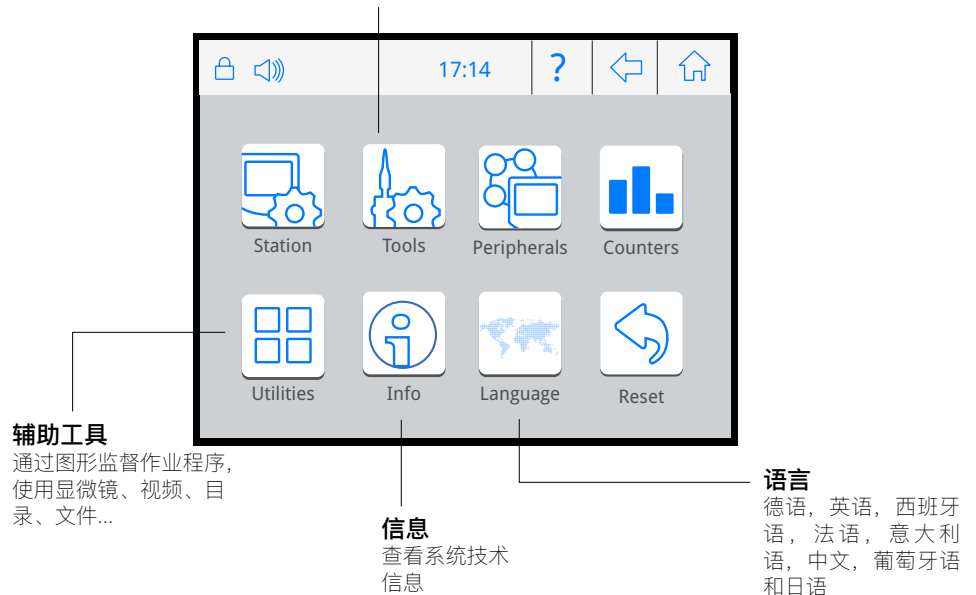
17:14

?

Station

Tools

Peripherals

Counters

Utilities

Info

Language

Reset

**辅助工具**
通过图形监督作业程序，使用显微镜、视频、目录、文件...

**信息**
查看系统技术信息

**语言**
德语，英语，西班牙语，法语，意大利语，中文，葡萄牙语和日语